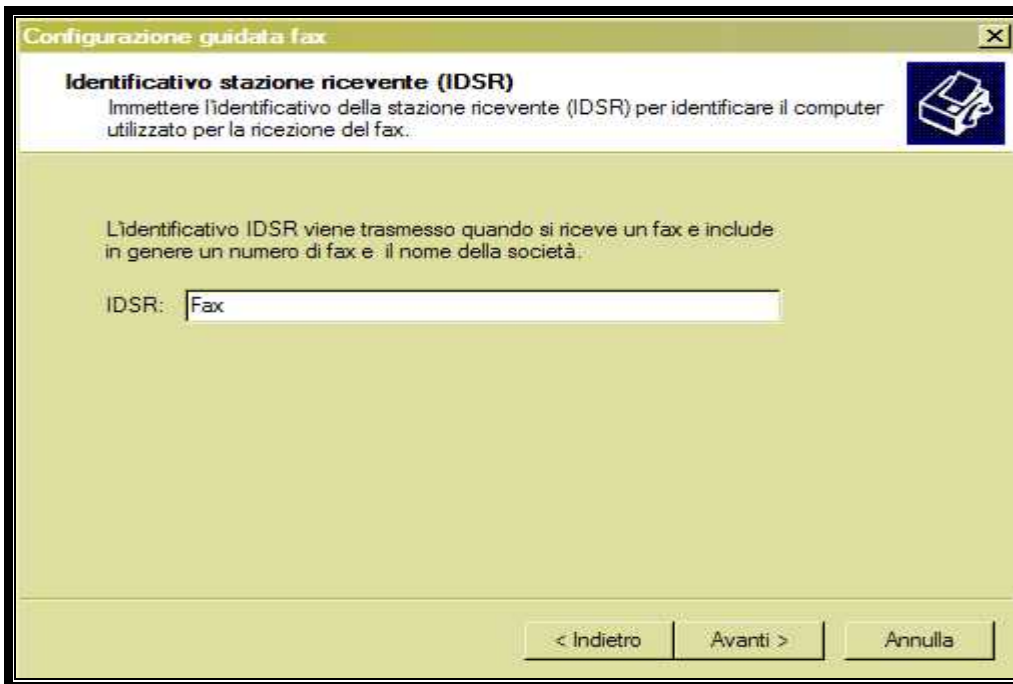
Configurazione guidata fax

Identificativo stazione ricevente (IDSR)
Immettere l'identificativo della stazione ricevente (IDSR) per identificare il computer utilizzato per la ricezione del fax.

L'identificativo IDSR viene trasmesso quando si riceve un fax e include in genere un numero di fax e il nome della società.

IDSR: Fax

< Indietro
Avanti >
Annulla